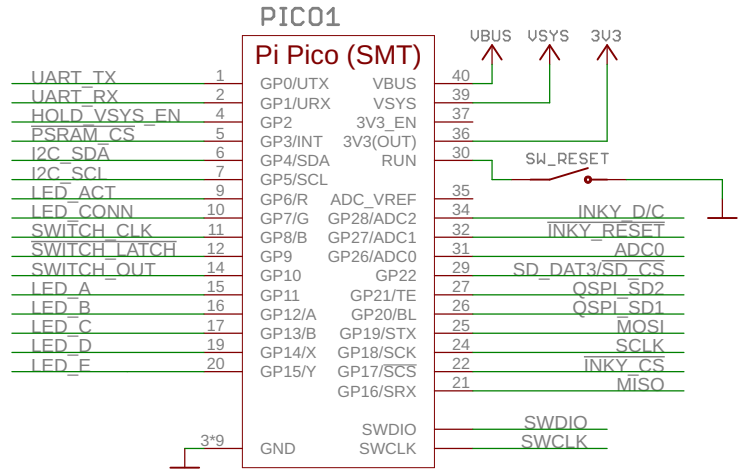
PICO1

Pi Pico (SMT)

VBUS VSYS 3V3

UART_TX 1 GP0/UTX
UART_RX 2 GP1/URX
HOLD_VSYS_EN 4 GP2
PSRAM_CS 5 GP3/INT
I2C_SDA 6 GP4/SDA
I2C_SCL 7 GP5/SCL
LED_ACT 9 GP6/R
LED_CONN 10 GP7/G
SWITCH_CLK 11 GP8/B
SWITCH_LATCH 12 GP9
SWITCH_OUT 14 GP10
LED_A 15 GP11
LED_B 16 GP12/A
LED_C 17 GP13/B
LED_D 19 GP14/X
LED_E 20 GP15/Y

VBUS 40
VSYS 39
3V3_EN 37
3V3(OUT) 36
RUN 30 SW_RESET
ADC_VREF 35
GP28/ADC2 34 INKY_D/C
GP27/ADC1 32 $\overline{\text{INKY\_RESET}}$
GP26/ADC0 31 ADC0
GP22 29 SD_DAT3/$\overline{\text{SD\_CS}}$
GP21/TE 27 QSPI_SD2
GP20/BL 26 QSPI_SD1
GP19/STX 25 MOSI
GP18/SCK 24 SCLK
GP17/$\overline{\text{SCS}}$ 22 $\overline{\text{INKY\_CS}}$
GP16/SRX 21 MISO

SWDIO SWDIO
SWCLK SWCLK

3*9 GND